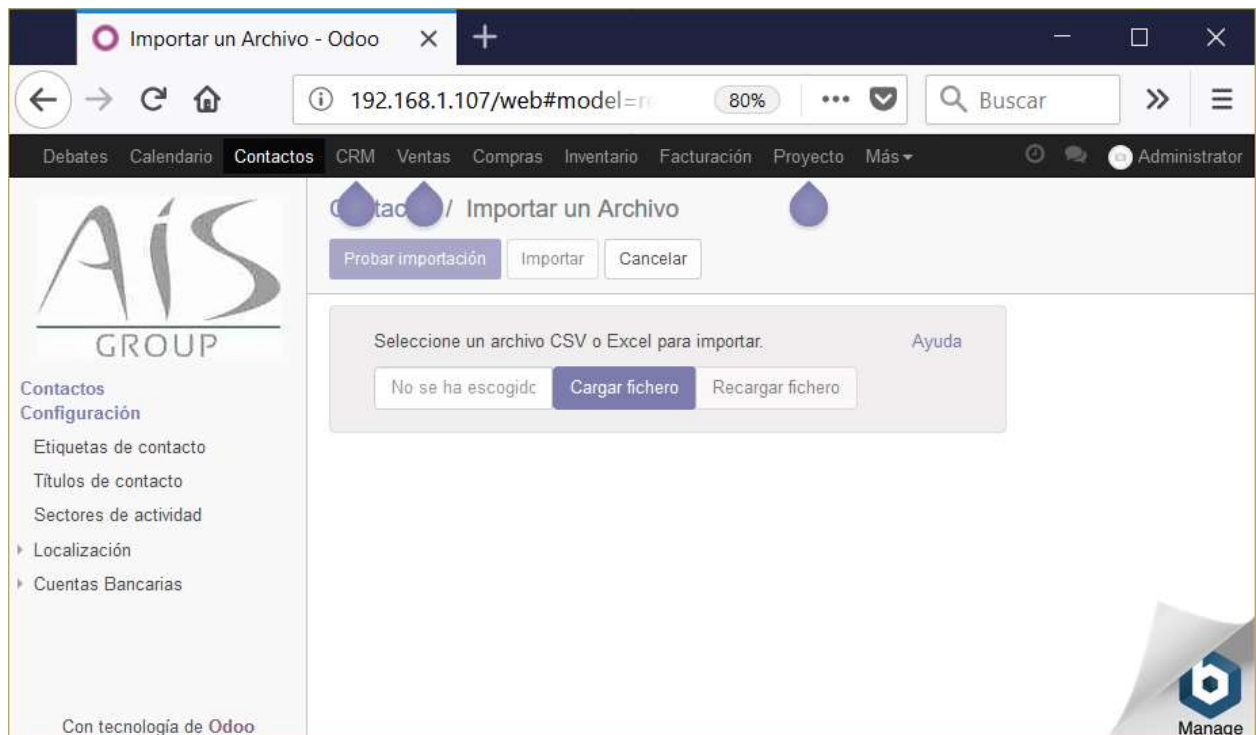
Importar un Archivo - Odoo

192.168.1.107/web#model=r

80%

Buscar

Debates Calendario Contactos CRM Ventas Compras Inventario Facturación Proyecto Más

Administrator

AIS GROUP

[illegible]tac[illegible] / Importar un Archivo

Probar importación Importar Cancelar

Seleccione un archivo CSV o Excel para importar.

Ayuda

No se ha escogidc Cargar fichero Recargar fichero

Contactos
Configuración
Etiquetas de contacto
Títulos de contacto
Sectores de actividad
Localización
Cuentas Bancarias

Con tecnología de Odoo

Manage